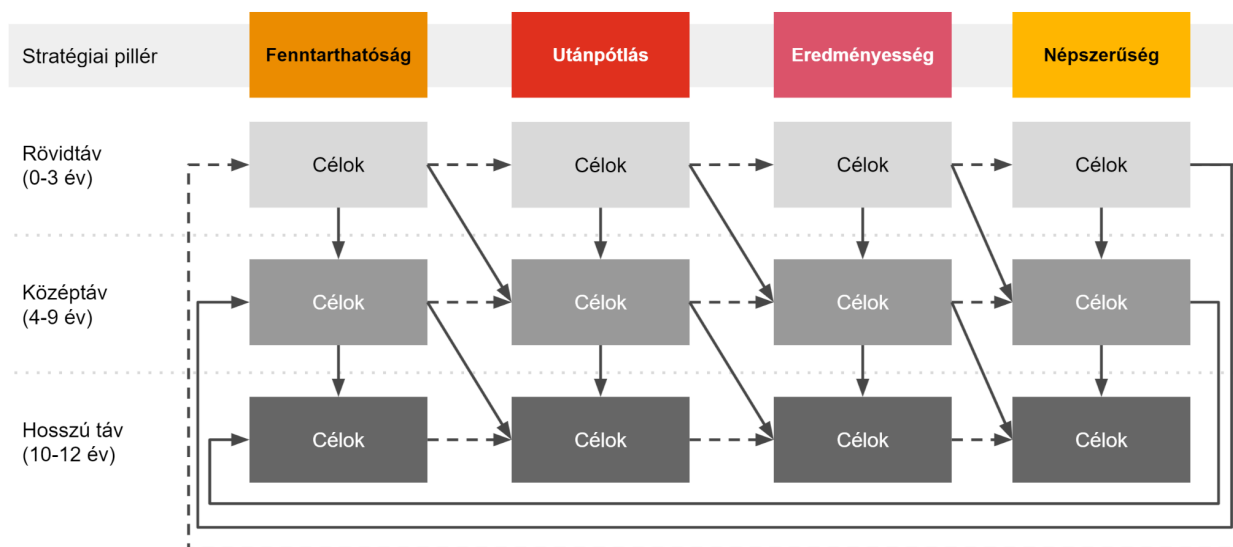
Stratégiai pillér

Fenntarthatóság

Utánpótlás

Eredményesség

Népszerűség

Rövidtáv
(0-3 év)

Célok

Célok

Célok

Célok

Középtáv
(4-9 év)

Célok

Célok

Célok

Célok

Hosszú táv
(10-12 év)

Célok

Célok

Célok

Célok